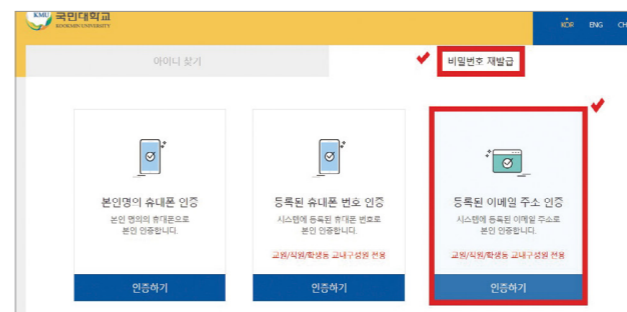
KMU 국민대학교
KOOKMIN UNIVERSITY

KOR ENG CH

아이디 찾기

비밀번호 재발급

본인명의 휴대폰 인증
본인 명의의 휴대폰으로 본인 인증합니다.

인증하기

등록된 휴대폰 번호 인증
시스템에 등록된 휴대폰 번호로 본인 인증합니다.

교원/직원/학생등 교내구성원 전용

인증하기

등록된 이메일 주소 인증
시스템에 등록된 이메일 주소로 본인 인증합니다.

교원/직원/학생등 교내구성원 전용

인증하기